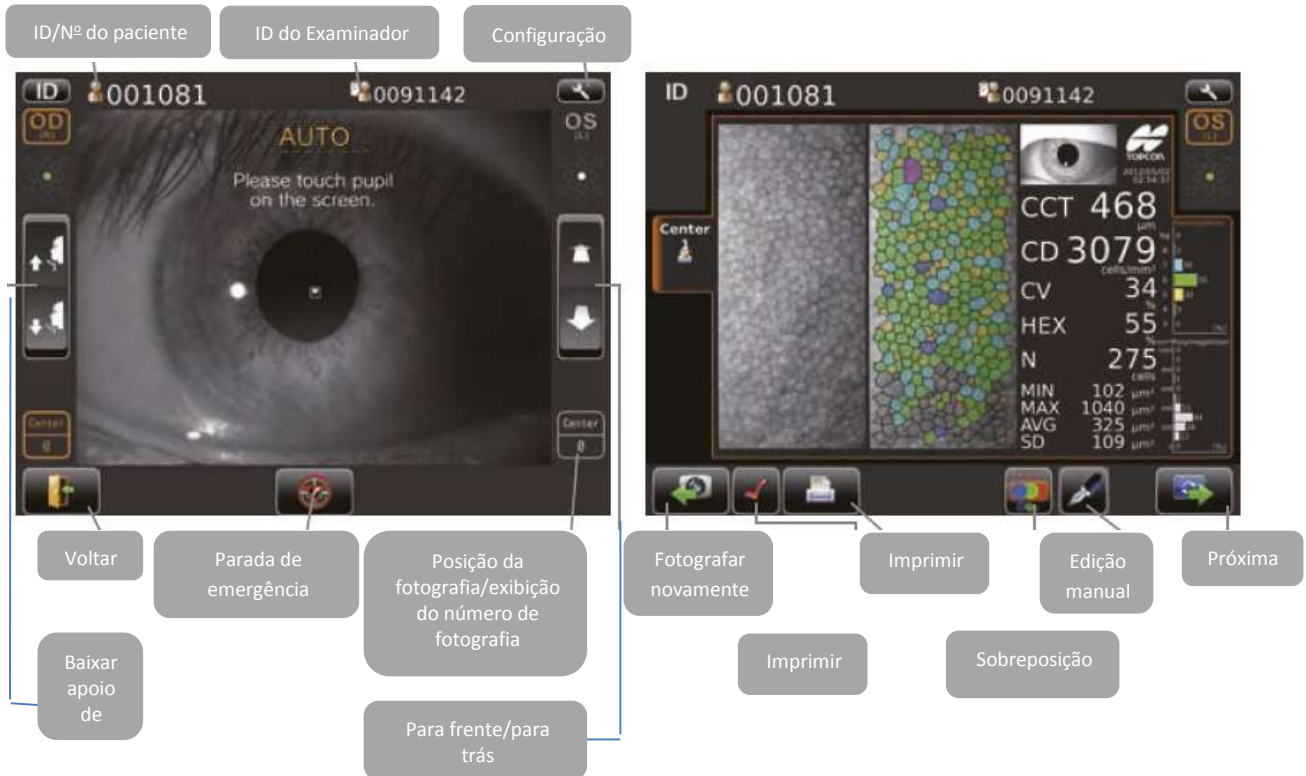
ID/Nº do paciente

ID do Examinador

Configuração

ID 001081 0091142

OD

AUTO

Please touch pupil on the screen.

OS

Center
0

Center
0

ID 001081 0091142

OS

Center

TOPCON

CCT 468
μm

CD 3079
cells/mm²

CV 34
%

HEX 55
%

N 275
cells

MIN 102 μm²
MAX 1040 μm²
AVG 325 μm²
SD 109 μm²

Voltar

Parada de emergência

Posição da fotografia/exibição do número de fotografia

Fotografar novamente

Imprimir

Edição manual

Próxima

Imprimir

Sobreposição

Baixar apoio de

Para frente/para trás